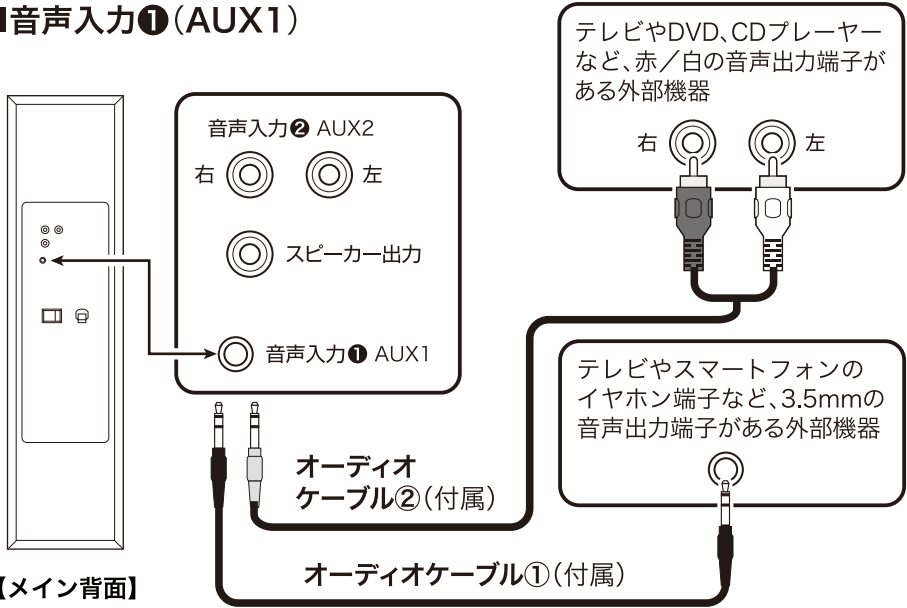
■音声入力❶(AUX1)

テレビやDVD、CDプレーヤーなど、赤／白の音声出力端子がある外部機器

右 左

音声入力❷ AUX2

右 左

スピーカー出力

音声入力❶ AUX1

テレビやスマートフォンのイヤホン端子など、3.5mmの音声出力端子がある外部機器

オーディオケーブル②(付属)

オーディオケーブル①(付属)

【メイン背面】